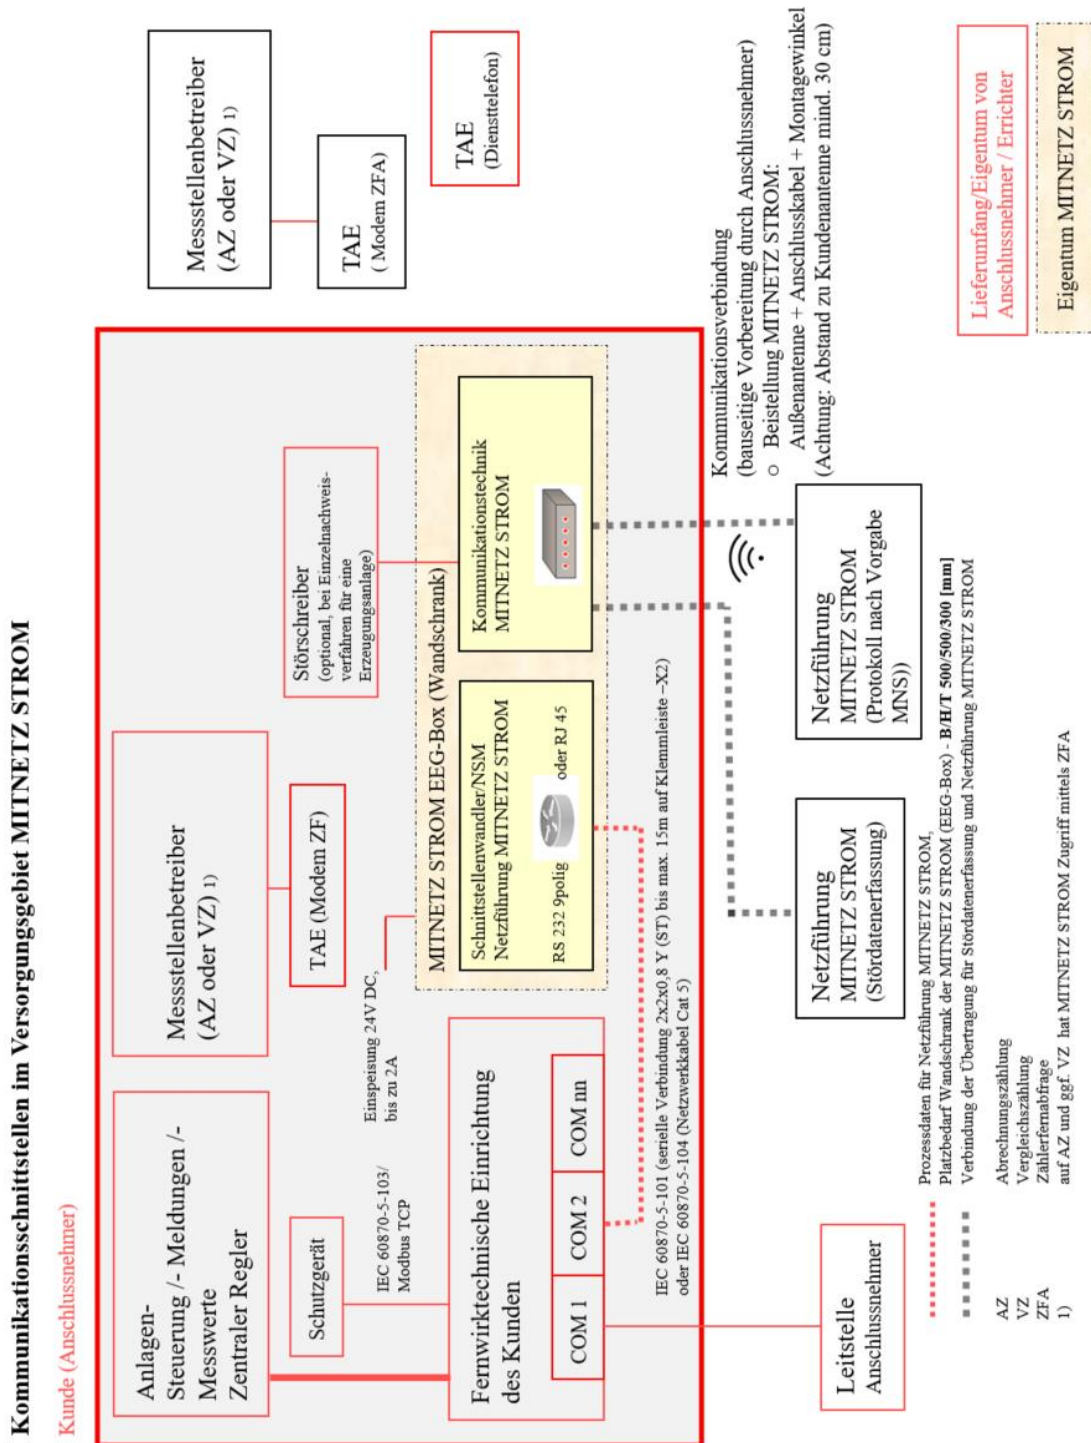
Kommunikationsschnittstellen im Versorgungsgebiet MITNETZ STROM

Kunde (Anschlussnehmer)

Anlagen-
Steuerung /- Meldungen /-
Messwerte
Zentraler Regler

Schutzgerät

IEC 60870-5-103/
Modbus TCP

Fernwirktechnische Einrichtung
des Kunden

COM 1

COM 2

COM m

IEC 60870-5-101 (serielle Verbindung 2x2x0,8 Y (ST) bis max. 15m auf Klemmleiste –X2)
oder IEC 60870-5-104 (Netzwerkkabel Cat 5)

Messstellenbetreiber
(AZ oder VZ) 1)

TAE (Modem ZF)

Einspeisung 24V DC,
bis zu 2A

Störschreiber
(optional, bei Einzelnachweis-
verfahren für eine
Erzeugungsanlage)

MITNETZ STROM EEG-Box (Wandschrank)

Schnittstellenwandler/NSM
Netzführung MITNETZ STROM

RS 232 9polig oder RJ 45

Kommunikationstechnik
MITNETZ STROM

Messstellenbetreiber
(AZ oder VZ) 1)

TAE
(Modem ZFA)

TAE
(Diensttelefon)

Kommunikationsverbindung
(bauseitige Vorbereitung durch Anschlussnehmer)
○ Beistellung MITNETZ STROM:
Außenantenne + Anschlusskabel + Montagewinkel
(Achtung: Abstand zu Kundenantenne mind. 30 cm)

Netzführung
MITNETZ STROM
(Protokoll nach Vorgabe
MNS))

Netzführung
MITNETZ STROM
(Stördatenerfassung)

Leitstelle
Anschlussnehmer

Prozessdaten für Netzführung MITNETZ STROM,
Platzbedarf Wandschrank der MITNETZ STROM (EEG-Box) - B/H/T 500/500/300 [mm]
Verbindung der Übertragung für Stördatenerfassung und Netzführung MITNETZ STROM

AZ Abrechnungszählung
VZ Vergleichszählung
ZFA Zählerfernabfrage
1) auf AZ und ggf. VZ hat MITNETZ STROM Zugriff mittels ZFA

Lieferumfang/Eigentum von
Anschlussnehmer / Errichter

Eigentum MITNETZ STROM